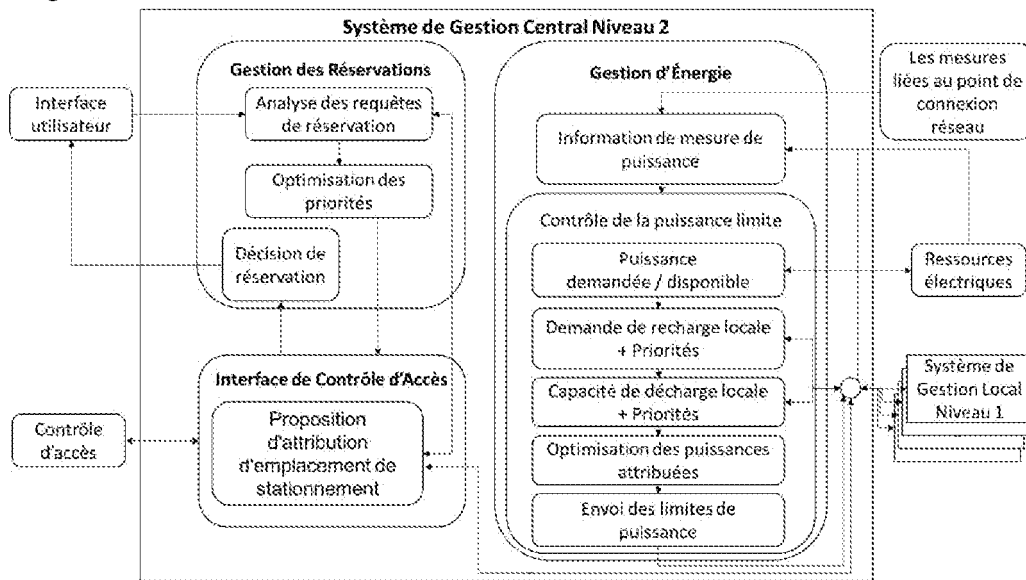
Système de Gestion Central Niveau 2

Gestion des Réservations

Analyse des requêtes de réservation

Optimisation des priorités

Décision de réservation

Interface utilisateur

Interface de Contrôle d'Accès

Proposition d'attribution d'emplacement de stationnement

Contrôle d'accès

Gestion d'Énergie

Information de mesure de puissance

Contrôle de la puissance limite

Puissance demandée / disponible

Demande de recharge locale + Priorités

Capacité de décharge locale + Priorités

Optimisation des puissances attribuées

Envoi des limites de puissance

Les mesures liées au point de connexion réseau

Ressources électriques

Système de Gestion Local Niveau 1